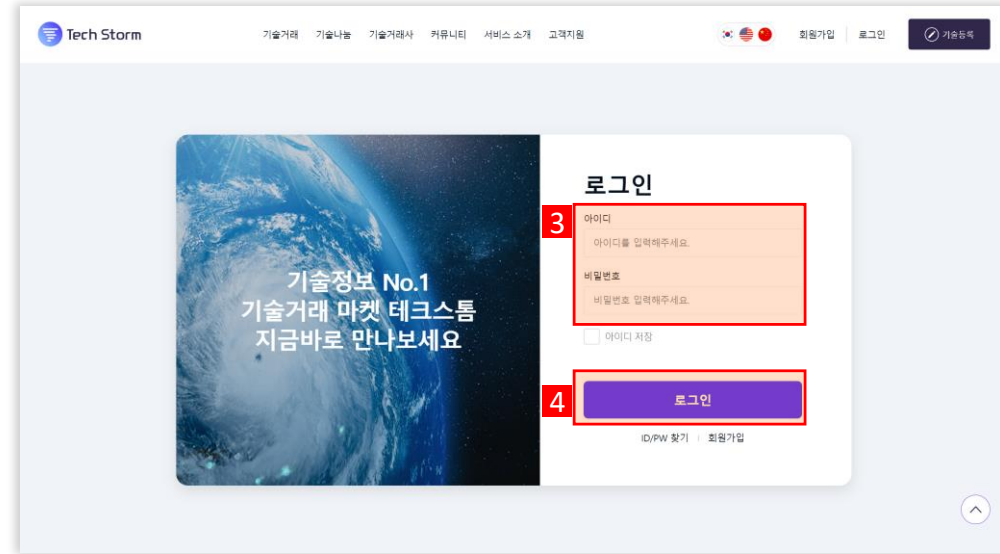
Tech Storm

기술거래 기술나눔 기술거래사 커뮤니티 서비스 소개 고객지원

회원가입 로그인 기술등록

기술정보 No.1
기술거래 마켓 테크스톰
지금바로 만나보세요

로그인

3

아이디

아이디를 입력해주세요.

비밀번호

비밀번호 입력해주세요.

아이디 저장

4

로그인

ID/PW 찾기 | 회원가입